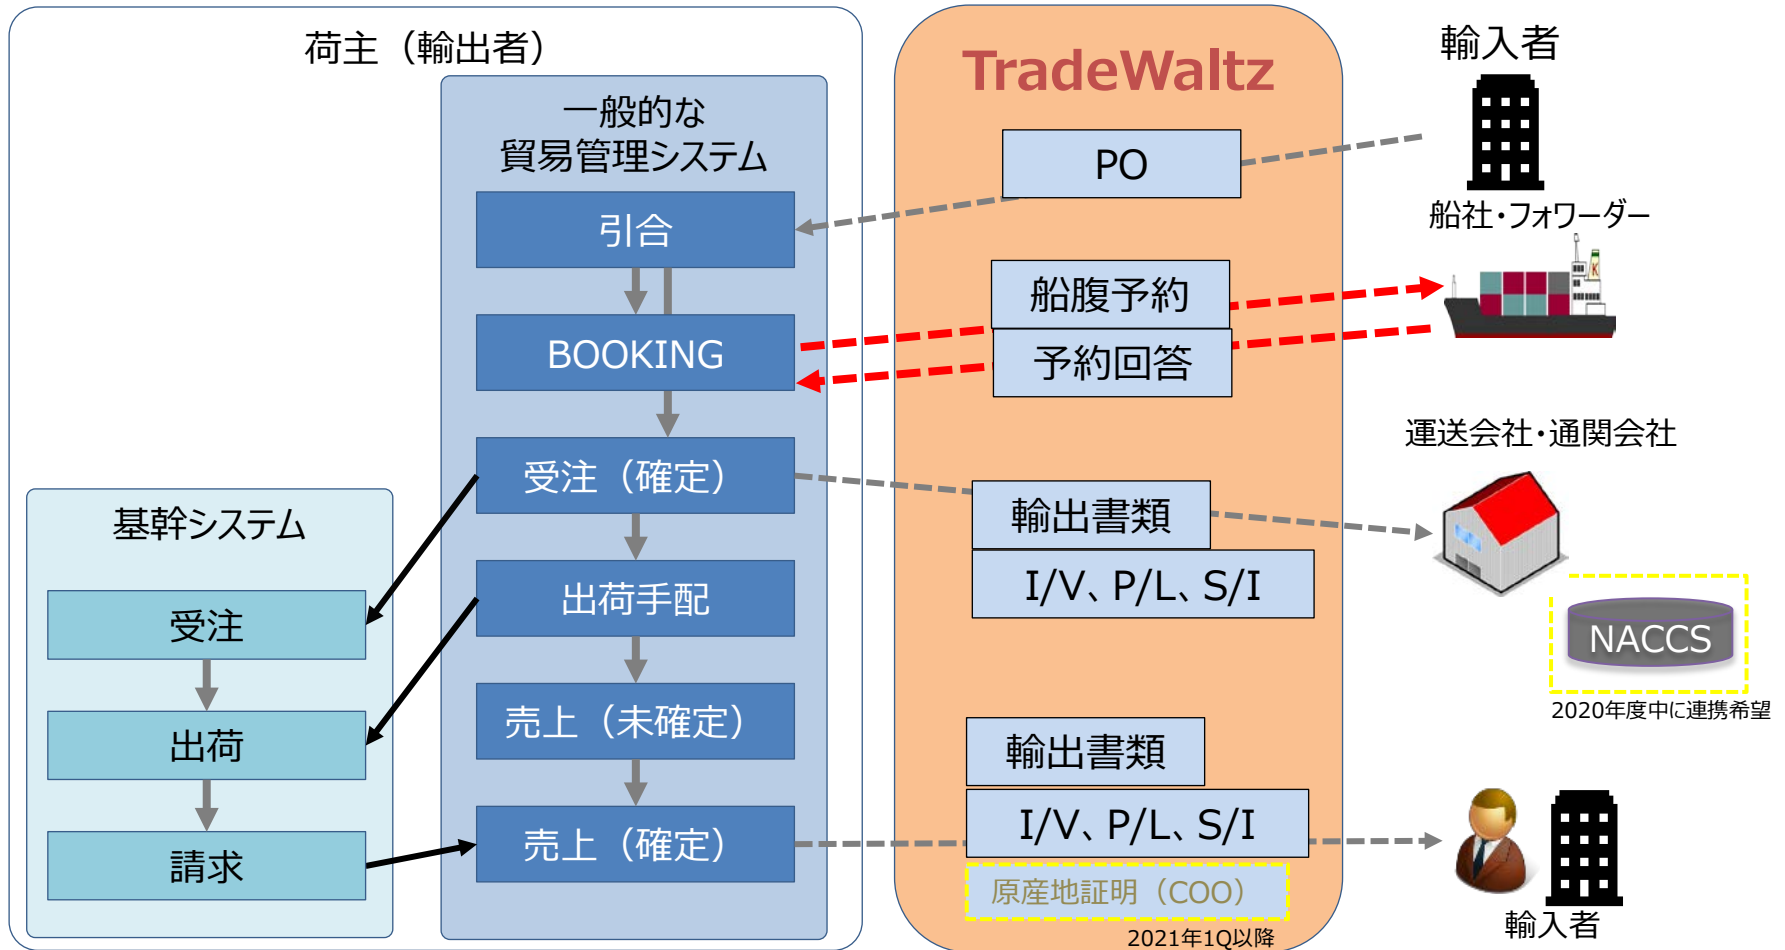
荷主（輸出者）

一般的な
貿易管理システム

引合

BOOKING

受注（確定）

出荷手配

売上（未確定）

売上（確定）

基幹システム

受注

出荷

請求

TradeWaltz

PO

船腹予約

予約回答

輸出書類

I/V、P/L、S/I

輸出書類

I/V、P/L、S/I

原産地証明（COO）

2021年1Q以降

輸入者

船社・フォワーダー

運送会社・通関会社

NACCS

2020年度中に連携希望

輸入者